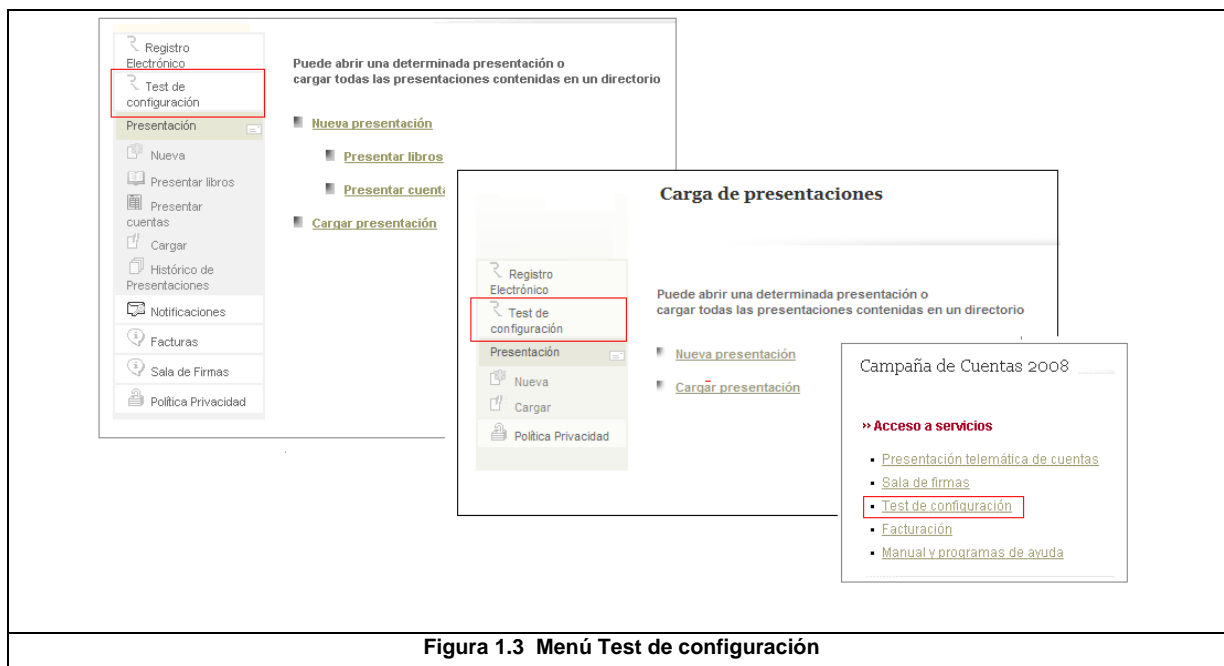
Registro Electrónico
Test de configuración
Presentación
Nueva
Presentar libros
Presentar cuentas
Cargar
Histórico de Presentaciones
Notificaciones
Facturas
Sala de Firmas
Política Privacidad

Puede abrir una determinada presentación o cargar todas las presentaciones contenidas en un directorio

Nueva presentación
Presentar libros
Presentar cuenta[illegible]
Cargar presentación

Carga de presentaciones

Registro Electrónico
Test de configuración
Presentación
Nueva
Cargar
Política Privacidad

Puede abrir una determinada presentación o cargar todas las presentaciones contenidas en un directorio

Nueva presentación
Cargar presentación

Campaña de Cuentas 2008

» Acceso a servicios
Presentación telemática de cuentas
Sala de firmas
Test de configuración
Facturación
Manual y programas de ayuda

Figura 1.3 Menú Test de configuración